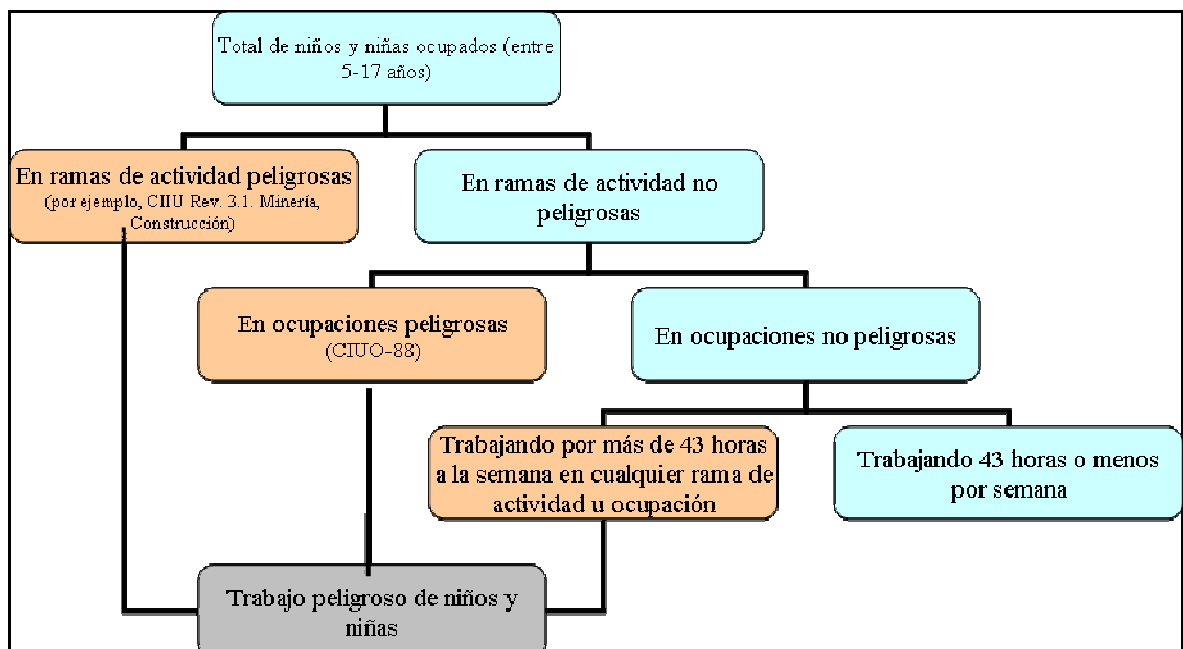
Total de niños y niñas ocupados (entre 5-17 años)

En ramas de actividad peligrosas
(por ejemplo, CIIU Rev. 3.1. Minería, Construcción)

En ramas de actividad no peligrosas

En ocupaciones peligrosas
(CIUO-88)

En ocupaciones no peligrosas

Trabajando por más de 43 horas a la semana en cualquier rama de actividad u ocupación

Trabajando 43 horas o menos por semana

Trabajo peligroso de niños y niñas